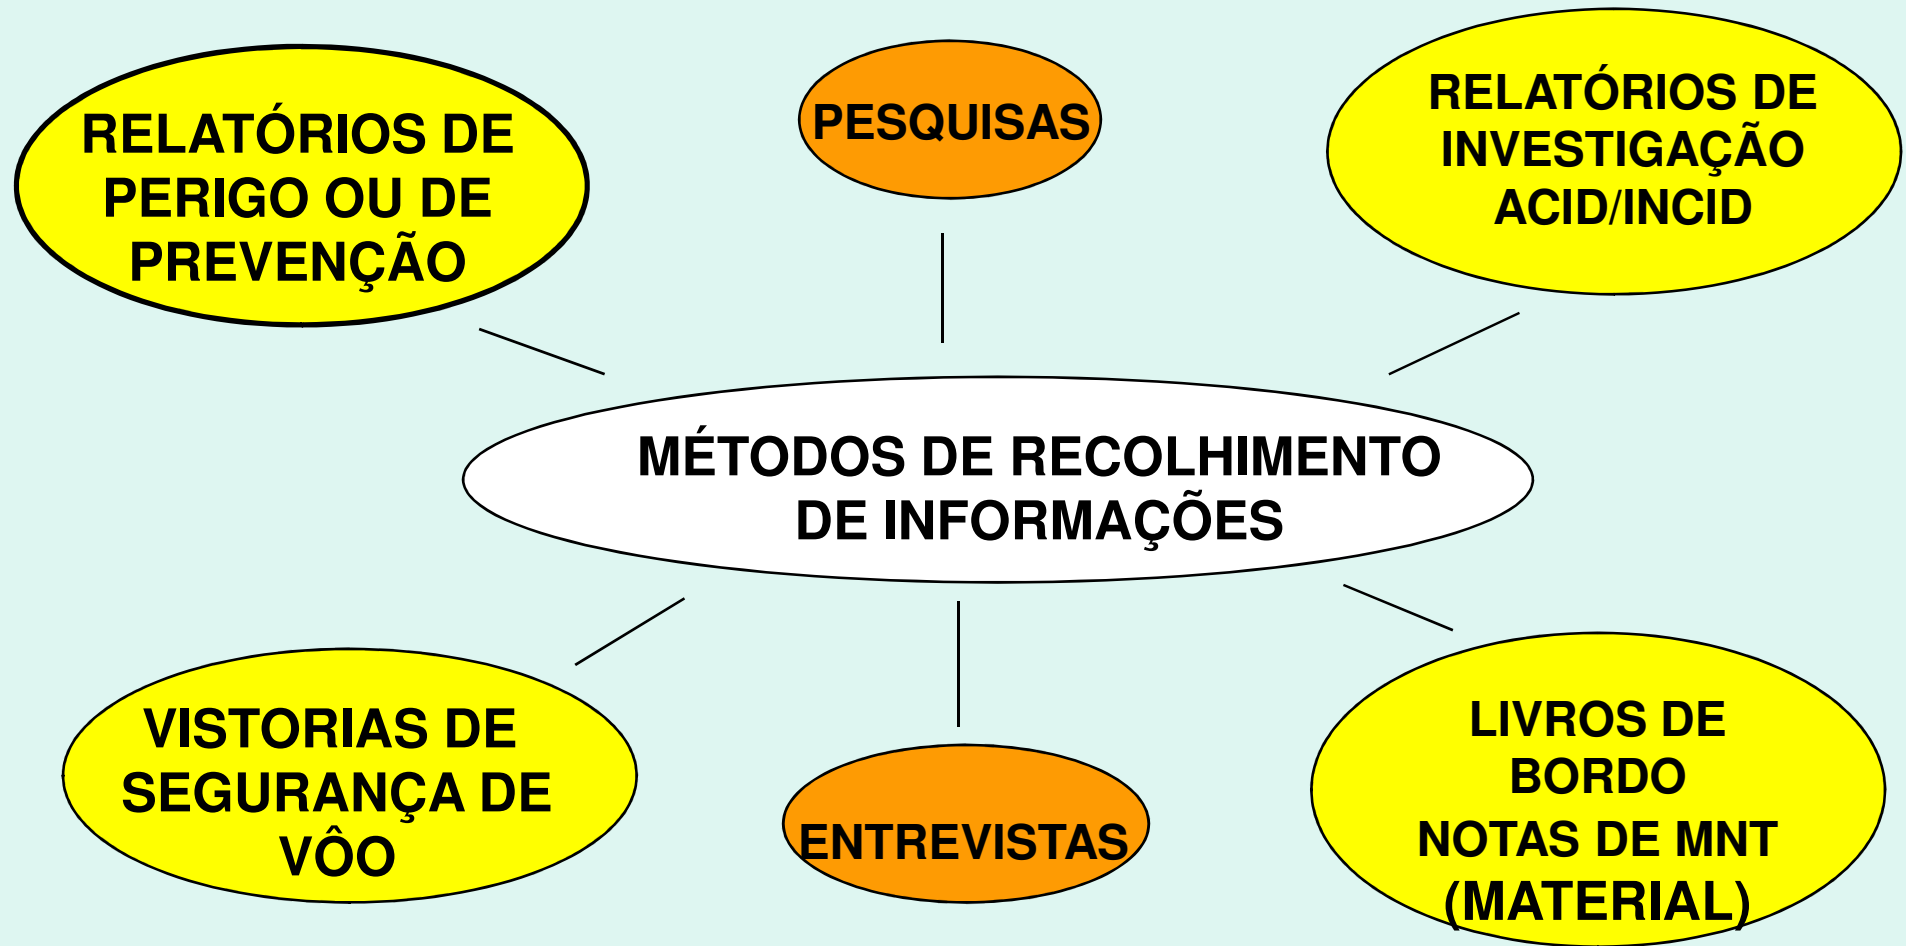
RELATÓRIOS DE PERIGO OU DE PREVENÇÃO

PESQUISAS

RELATÓRIOS DE INVESTIGAÇÃO ACID/INCID

MÉTODOS DE RECOLHIMENTO DE INFORMAÇÕES

VISTORIAS DE SEGURANÇA DE VÔO

ENTREVISTAS

LIVROS DE BORDO
NOTAS DE MNT (MATERIAL)